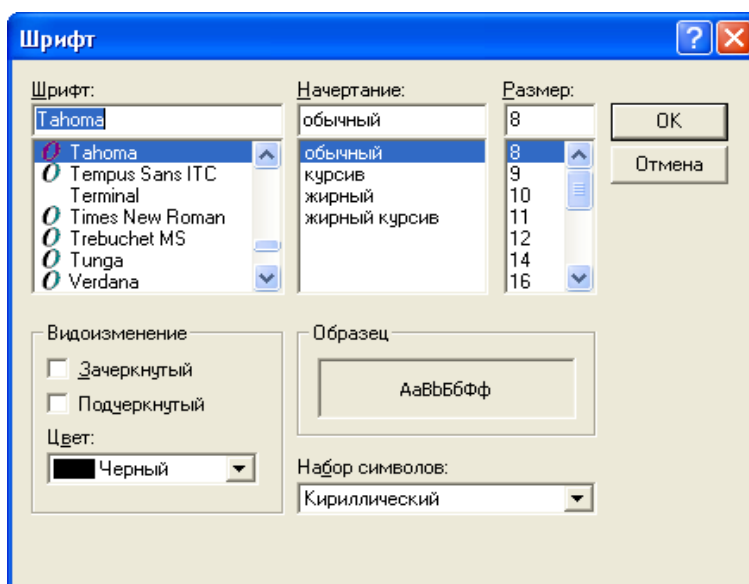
Шрифт

Шрифт:
Tahoma
Tahoma
Tempus Sans ITC
Terminal
Times New Roman
Trebuchet MS
Tunga
Verdana

Начертание:
обычный
обычный
курсив
жирный
жирный курсив

Размер:
8
8
9
10
11
12
14
16

OK
Отмена

Видоизменение
Зачеркнутый
Подчеркнутый
Цвет:
Черный

Образец
АаBbБбФф

Набор символов:
Кириллический